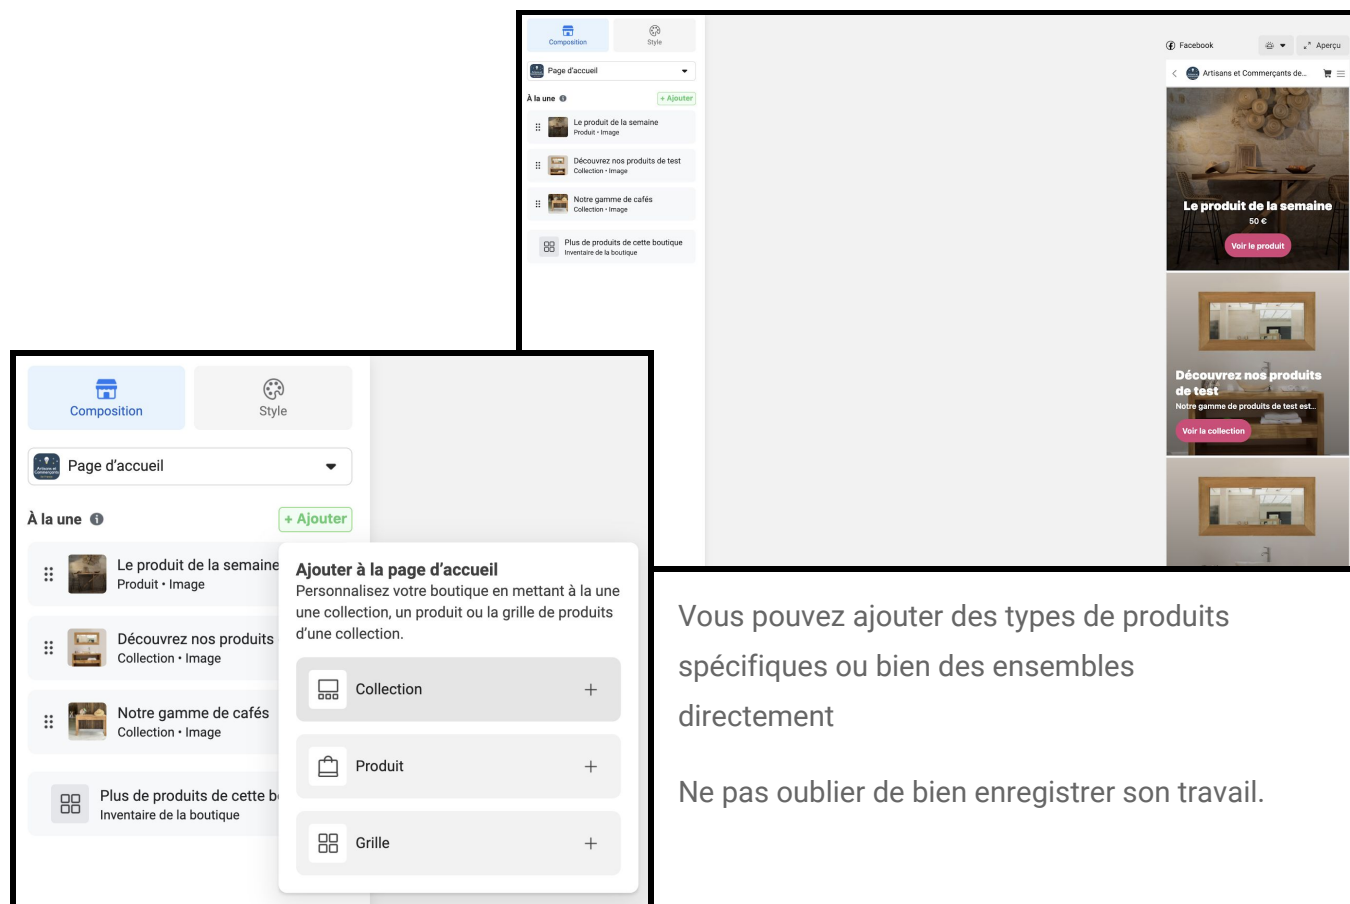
Composition

Style

Page d'accueil

À la une

+ Ajouter

Le produit de la semaine
Produit • Image

Découvrez nos produits de test
Collection • Image

Notre gamme de cafés
Collection • Image

Plus de produits de cette boutique
Inventaire de la boutique

Facebook

Aperçu

Artisans et Commerçants de...

Le produit de la semaine
50 €
Voir le produit

Découvrez nos produits de test
Notre gamme de produits de test est...
Voir la collection

Composition

Style

Page d'accueil

À la une

+ Ajouter

Le produit de la semaine
Produit • Image

Découvrez nos produits
Collection • Image

Notre gamme de cafés
Collection • Image

Plus de produits de cette b
Inventaire de la boutique

Ajouter à la page d'accueil
Personnalisez votre boutique en mettant à la une une collection, un produit ou la grille de produits d'une collection.

Collection

Produit

Grille

Vous pouvez ajouter des types de produits spécifiques ou bien des ensembles directement

Ne pas oublier de bien enregistrer son travail.